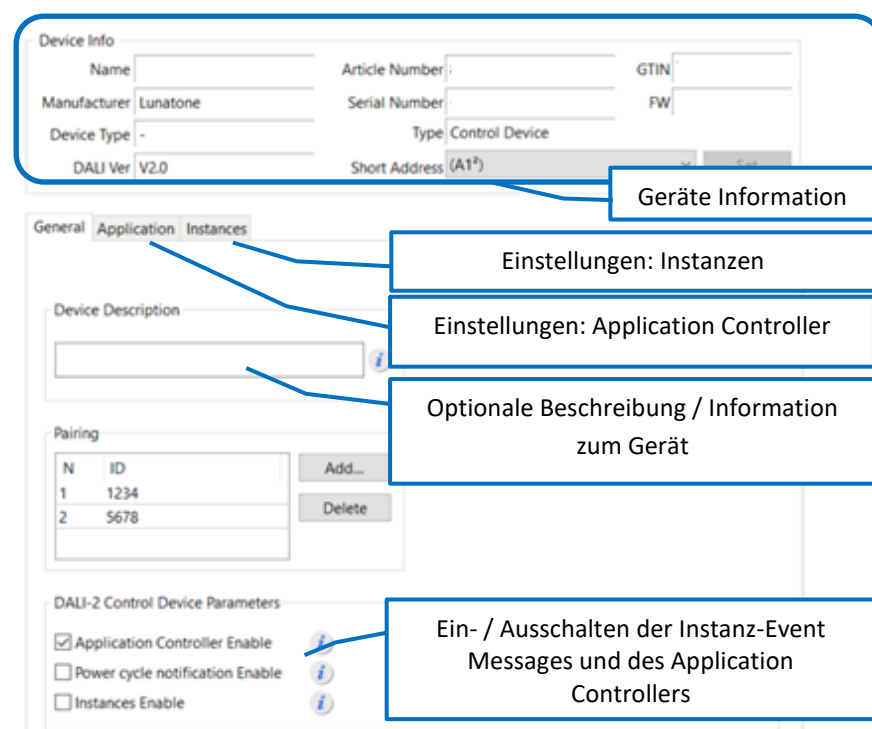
Device Info

Name

Article Number

GTIN

Manufacturer Lunatone

Serial Number

FW

Device Type -

Type Control Device

DALI Ver V2.0

Short Address (A1ᵃ)

Set

Geräte Information

General Application Instances

Einstellungen: Instanzen

Device Description

Einstellungen: Application Controller

Optionale Beschreibung / Information zum Gerät

Pairing

| N | ID |
|---|---|
| 1 | 1234 |
| 2 | 5678 |

Add...

Delete

DALI-2 Control Device Parameters

☑ Application Controller Enable

☐ Power cycle notification Enable

☐ Instances Enable

Ein- / Ausschalten der Instanz-Event Messages und des Application Controllers